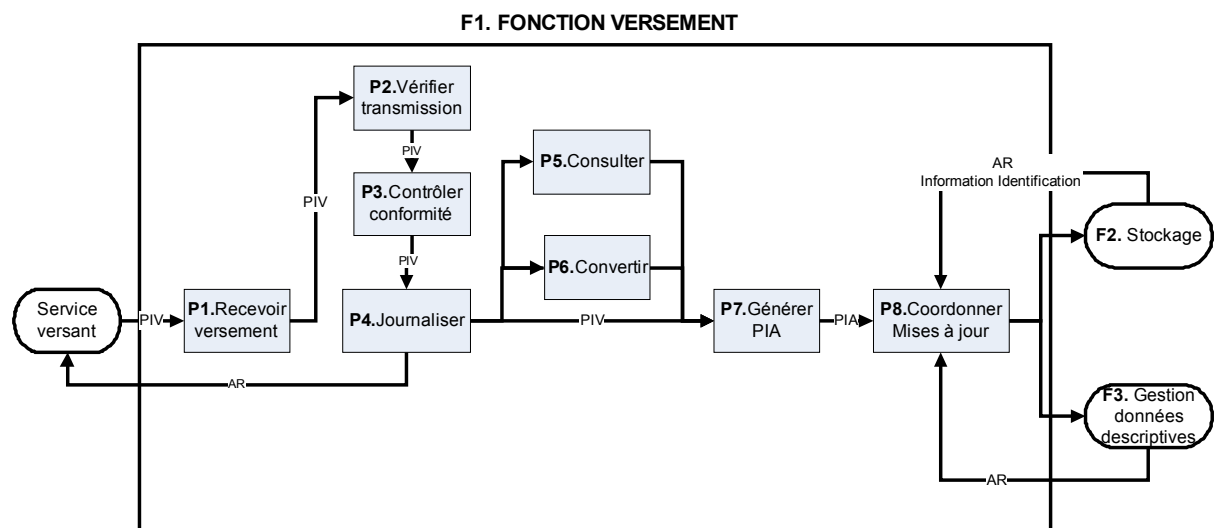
F1. FONCTION VERSEMENT

Service versant

PIV

P1.Recevoir versement

PIV

P2.Vérifier transmission

PIV

P3.Contrôler conformité

PIV

P4.Journaliser

AR

P5.Consulter

P6.Convertir

PIV

P7.Générer PIA

PIA

P8.Coordonner Mises à jour

AR
Information Identification

F2. Stockage

F3. Gestion données descriptives

AR